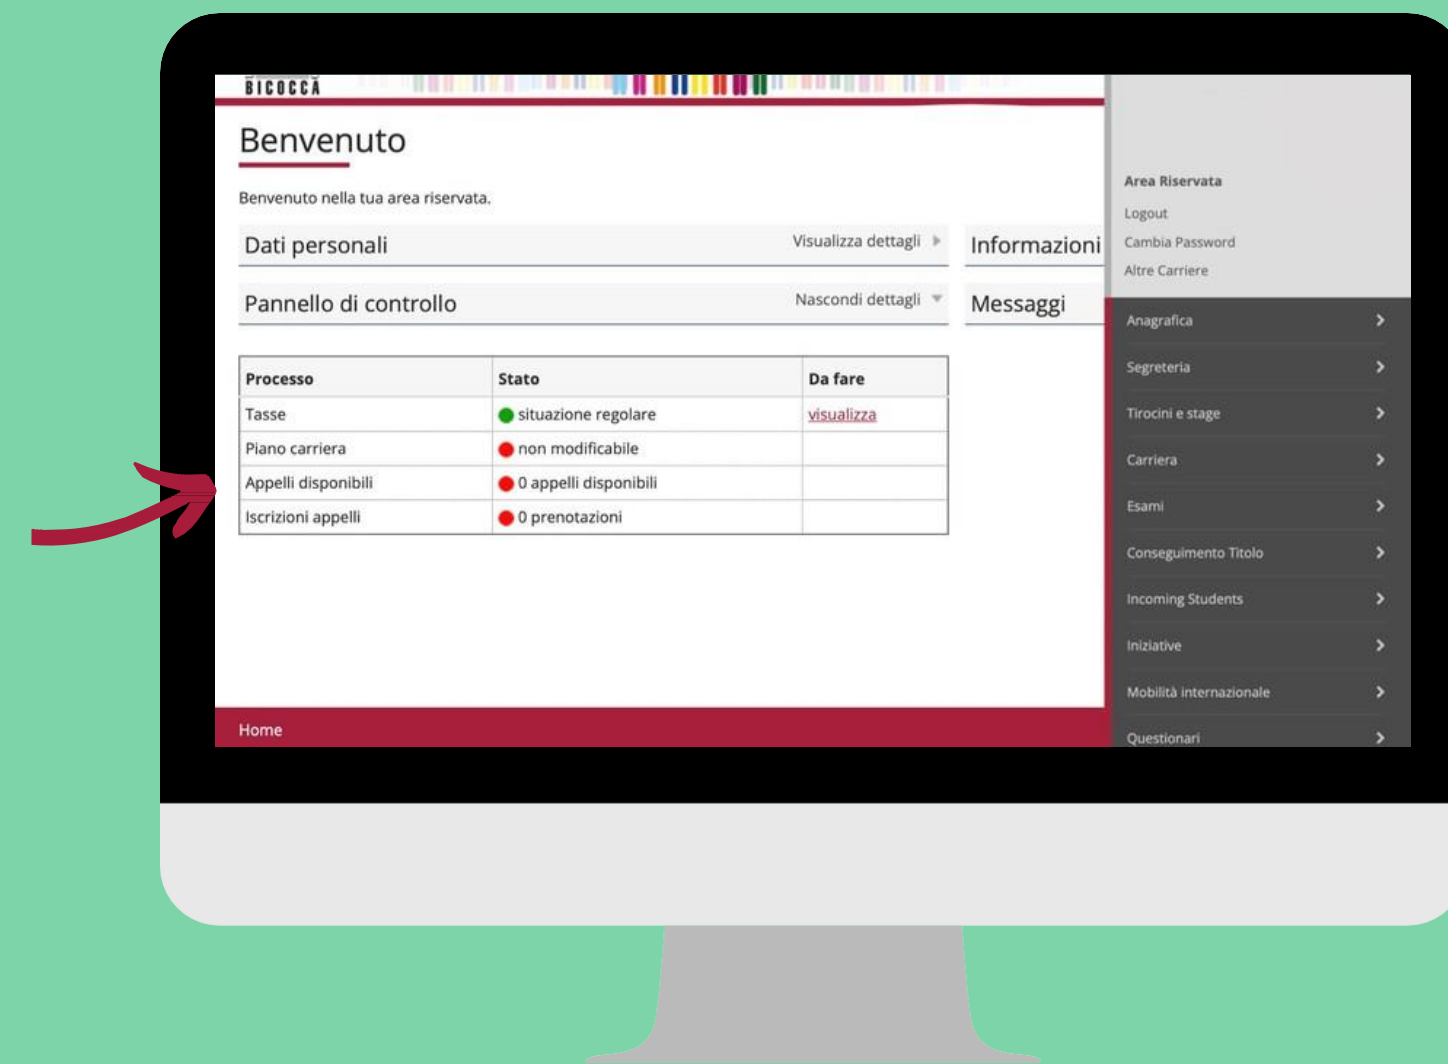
BICOCCA

Benvenuto

Benvenuto nella tua area riservata.

Dati personali Visualizza dettagli

Informazioni

Pannello di controllo Nascondi dettagli

Messaggi

| Processo | Stato | Da fare |
|---|---|---|
| Tasse | situazione regolare | visualizza |
| Piano carriera | non modificabile | |
| Appelli disponibili | 0 appelli disponibili | |
| Iscrizioni appelli | 0 prenotazioni | |

Home

Area Riservata
Logout
Cambia Password
Altre Carriere

Anagrafica
Segreteria
Tirocini e stage
Carriera
Esami
Conseguimento Titolo
Incoming Students
Iniziative
Mobilità internazionale
Questionari